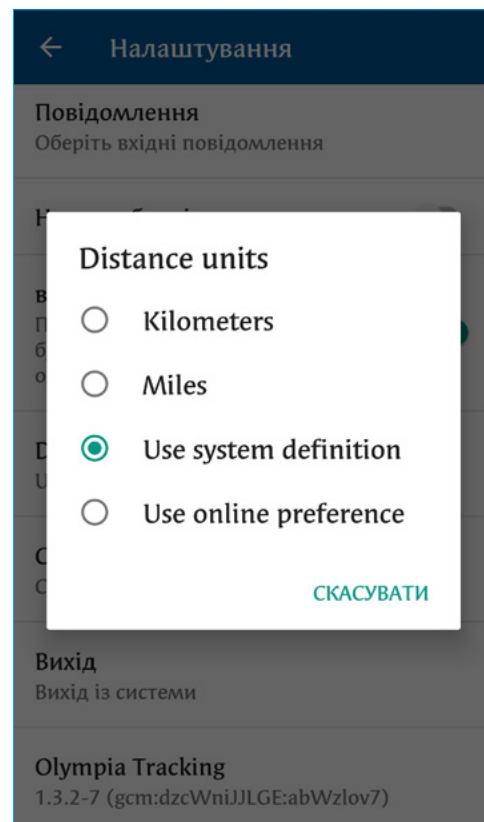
← Налаштування

Повідомлення
Оберіть вхідні повідомлення

Distance units

Kilometers

Miles

Use system definition

Use online preference

СКАСУВАТИ

Вихід
Вихід із системи

Olympia Tracking
1.3.2-7 (gcm:dzcWniJJLGE:abWzlov7)